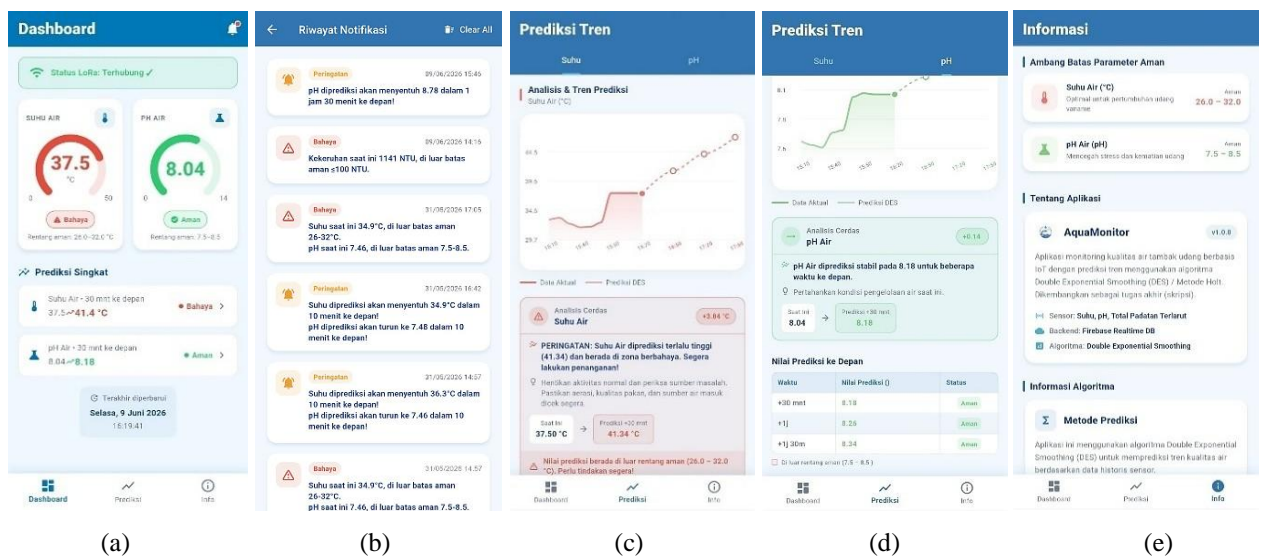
Dashboard

Status LoRa: Terhubung ✓

SUHU AIR

37.5
°C
0 50
Bahaya
Rentang aman: 26.0–32.0 °C

PH AIR

8.04
0 14
Aman
Rentang aman: 7.5–8.5

Prediksi Singkat

Suhu Air • 30 menit ke depan
37.5→41.4 °C
Bahaya >

pH Air • 30 menit ke depan
8.04→8.18
Aman >

Terakhir diperbarui
Selasa, 9 Juni 2026
15:19:41

Dashboard Prediksi Info

(a)

← Riwayat Notifikasi Clear All

Peringatan 09/06/2026 15:46
pH diprediksi akan menyentuh 8.78 dalam 1 jam 30 menit ke depan!

Bahaya 09/06/2026 14:16
Kekeruhan saat ini 1141 NTU, di luar batas aman ≤100 NTU.

Bahaya 31/05/2026 17:05
Suhu saat ini 34.9°C, di luar batas aman 26-32°C.
pH saat ini 7.46, di luar batas aman 7.5-8.5.

Peringatan 31/05/2026 16:42
Suhu diprediksi akan menyentuh 34.9°C dalam 10 menit ke depan!
pH diprediksi akan turun ke 7.48 dalam 10 menit ke depan!

Peringatan 31/05/2026 14:57
Suhu diprediksi akan menyentuh 36.3°C dalam 10 menit ke depan!
pH diprediksi akan turun ke 7.46 dalam 10 menit ke depan!

Bahaya 31/05/2026 14:57
Suhu saat ini 34.9°C, di luar batas aman 26-32°C.
pH saat ini 7.46, di luar batas aman 7.5-8.5.

(b)

Prediksi Tren
Suhu pH

Analisis & Tren Prediksi
Suhu Air (°C)

44.5
39.5
34.5
29.7

Data Aktual Prediksi DES

Analisis Cerdas
Suhu Air
+3.84 °C

PERINGATAN: Suhu Air diprediksi terlalu tinggi (41.34) dan berada di zona berbahaya. Segera lakukan penanganan!

Hentikan aktivitas normal dan periksa sumber masalah. Pastikan aerasi, kualitas pakan, dan sumber air masuk dicek segera.

Saat ini
37.50 °C
Prediksi +30 mnt
41.34 °C

Nilai prediksi berada di luar rentang aman (26.0 – 32.0 °C). Perlu tindakan segera!

Dashboard Prediksi Info

(c)

Prediksi Tren
Suhu pH

8.1
7.8
7.6

Data Aktual Prediksi DES

Analisis Cerdas
pH Air
+0.14

pH Air diprediksi stabil pada 8.18 untuk beberapa waktu ke depan.

Pertahankan kondisi pengelolaan air saat ini.

Saat ini
8.04
Prediksi +30 mnt
8.18

Nilai Prediksi ke Depan

| Waktu | Nilai Prediksi () | Status |
|---|---|---|
| +30 mnt | 8.18 | Aman |
| +1j | 8.26 | Aman |
| +1j 30m | 8.34 | Aman |

Di luar rentang aman (7.5 - 8.5)

Dashboard Prediksi Info

(d)

Informasi

Ambang Batas Parameter Aman

Suhu Air (°C)
Optimal untuk pertumbuhan udang vaname
Aman
26.0 – 32.0

pH Air (pH)
Mencegah stress dan kematian udang
Aman
7.5 – 8.5

Tentang Aplikasi

AquaMonitor v1.0.0

Aplikasi monitoring kualitas air tambak udang berbasis IoT dengan prediksi tren menggunakan algoritma Double Exponential Smoothing (DES) / Metode Holt. Dikembangkan sebagai tugas akhir (skripsi).

Sensor: Suhu, pH, Total Padatan Terlarut
Backend: Firebase Realtime DB
Algoritma: Double Exponential Smoothing

Informasi Algoritma

Σ Metode Prediksi

Aplikasi ini menggunakan algoritma Double Exponential Smoothing (DES) untuk memprediksi tren kualitas air berdasarkan data historis sensor.

Dashboard Prediksi Info

(e)